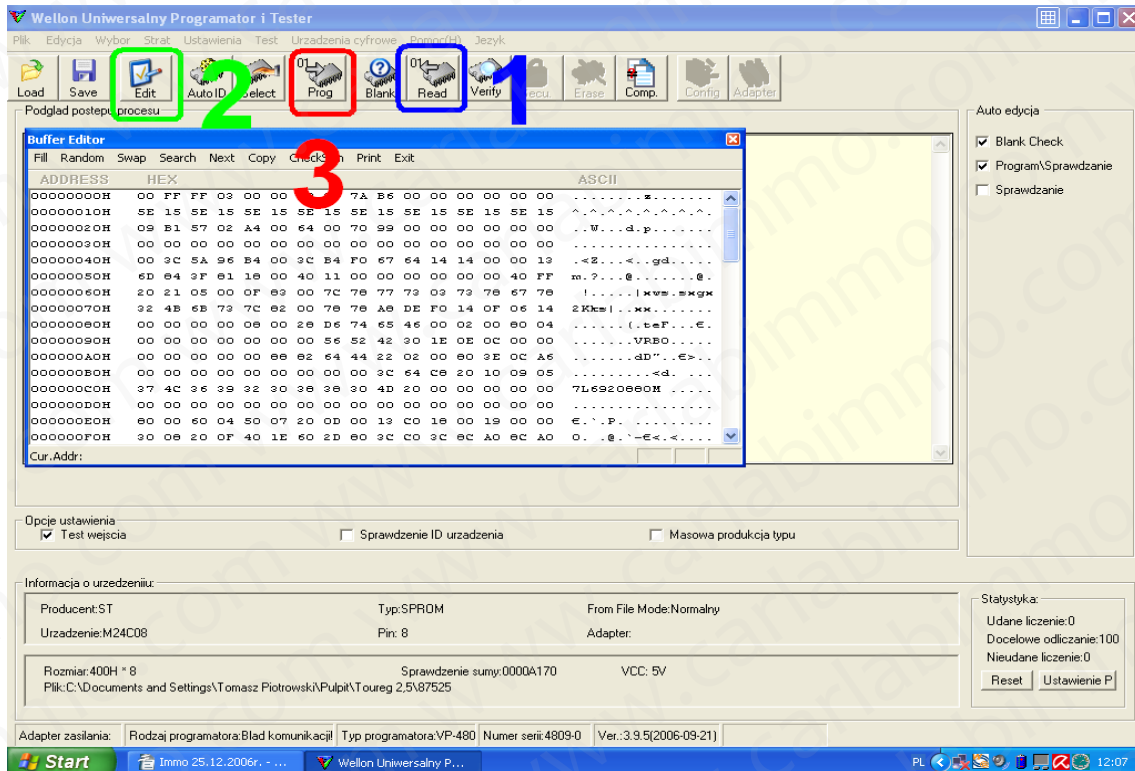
Wellon Uniwersalny Programator i Tester

Plik Edycja Wybor Strat Ustawienia Test Urzadzenia cyfrowe Pomoc(H) Jezyk

Load Save Edit Auto ID Select Prog Blank Read Verify Secu. Erase Comp. Config Adapter

2 1 3

Podglad postepu procesu

Buffer Editor

Fill Random Swap Search Next Copy Checksum Print Exit

| ADDRESS | HEX | ASCII |
|---|---|---|
| 00000000H | 00 FF FF 03 00 00 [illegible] 7A B6 00 00 00 00 00 00 | ........z....... |
| 00000010H | 5E 15 5E 15 5E 15 5E 15 5E 15 5E 15 5E 15 5E 15 | ^.^.^.^.^.^.^.^. |
| 00000020H | 09 B1 57 02 A4 00 64 00 70 99 00 00 00 00 00 00 | ..W...d.p....... |
| 00000030H | 00 00 00 00 00 00 00 00 00 00 00 00 00 00 00 00 | ................ |
| 00000040H | 00 3C 5A 96 B4 00 3C B4 F0 67 64 14 14 00 00 13 | .<Z...<..gd..... |
| 00000050H | 6D 84 3F 81 18 00 40 11 00 00 00 00 00 00 40 FF | m.?...@.......@. |
| 00000060H | 20 21 05 00 0F 83 00 7C 78 77 73 03 73 78 67 78 | !.....\|xws.sxgx |
| 00000070H | 32 4B 6B 73 7C 82 00 78 78 A8 DE F0 14 0F 06 14 | 2Kks\|..xx...... |
| 00000080H | 00 00 00 00 08 00 28 D6 74 65 46 00 02 00 80 04 | ......(.teF...€. |
| 00000090H | 00 00 00 00 00 00 00 56 52 42 30 1E 0E 0C 00 00 | .......VRB0..... |
| 000000A0H | 00 00 00 00 00 88 82 64 44 22 02 00 80 3E 0C A6 | .......dD"..€>.. |
| 000000B0H | 00 00 00 00 00 00 00 00 00 3C 64 C8 20 10 09 05 | .........<d. ... |
| 000000C0H | 37 4C 36 39 32 30 38 38 30 4D 20 00 00 00 00 00 | 7L6920880M ..... |
| 000000D0H | 00 00 00 00 00 00 00 00 00 00 00 00 00 00 00 00 | ................ |
| 000000E0H | 80 00 60 04 50 07 20 0D 00 13 C0 18 00 19 00 00 | €.`.P. ......... |
| 000000F0H | 30 08 20 0F 40 1E 60 2D 80 3C C0 3C 8C A0 8C A0 | 0. .@.`-€<.<.... |

Cur.Addr:

Auto edycja
☑ Blank Check
☑ Program\Sprawdzanie
☐ Sprawdzanie

Opcje ustawienia
☑ Test wejscia
☐ Sprawdzenie ID urzadzenia
☐ Masowa produkcja typu

Informacja o urzedzeniu:
Producent:ST
Typ:SPROM
From File Mode:Normalny
Urzadzenie:M24C08
Pin: 8
Adapter:
Rozmiar:400H * 8
Sprawdzenie sumy:0000A170
VCC: 5V
Plik:C:\Documents and Settings\Tomasz Piotrowski\Pulpit\Toureg 2,5\87525

Statystyka:
Udane liczenie:0
Docelowe odliczanie:100
Nieudane liczenie:0
Reset
Ustawienie P

Adapter zasilania: | Rodzaj programatora:Blad komunikacji! | Typ programatora:VP-480 | Numer serii:4809-0 | Ver.:3.9.5(2006-09-21)

Start | Immo 25.12.2006r. - ... | Wellon Uniwersalny P... | PL | 12:07

www.carlabimmo.com